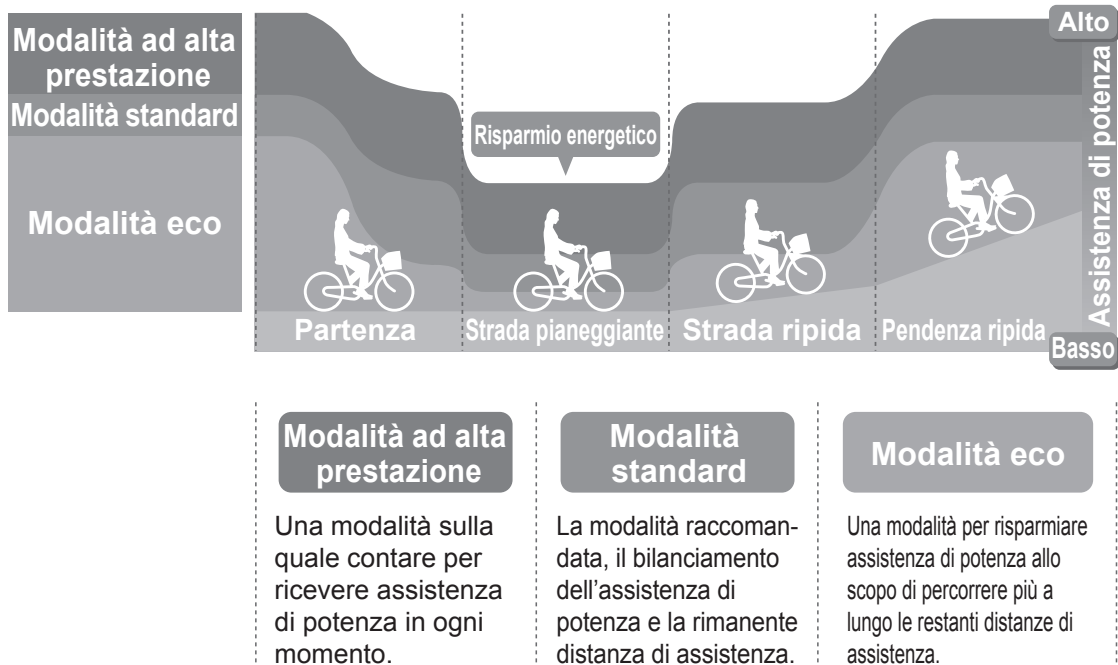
Modalità ad alta prestazione

Modalità standard

Modalità eco

Risparmio energetico

Alto

Assistenza di potenza

Basso

Partenza

Strada pianeggiante

Strada ripida

Pendenza ripida

Modalità ad alta prestazione

Una modalità sulla quale contare per ricevere assistenza di potenza in ogni momento.

Modalità standard

La modalità raccomandata, il bilanciamento dell'assistenza di potenza e la rimanente distanza di assistenza.

Modalità eco

Una modalità per risparmiare assistenza di potenza allo scopo di percorrere più a lungo le restanti distanze di assistenza.